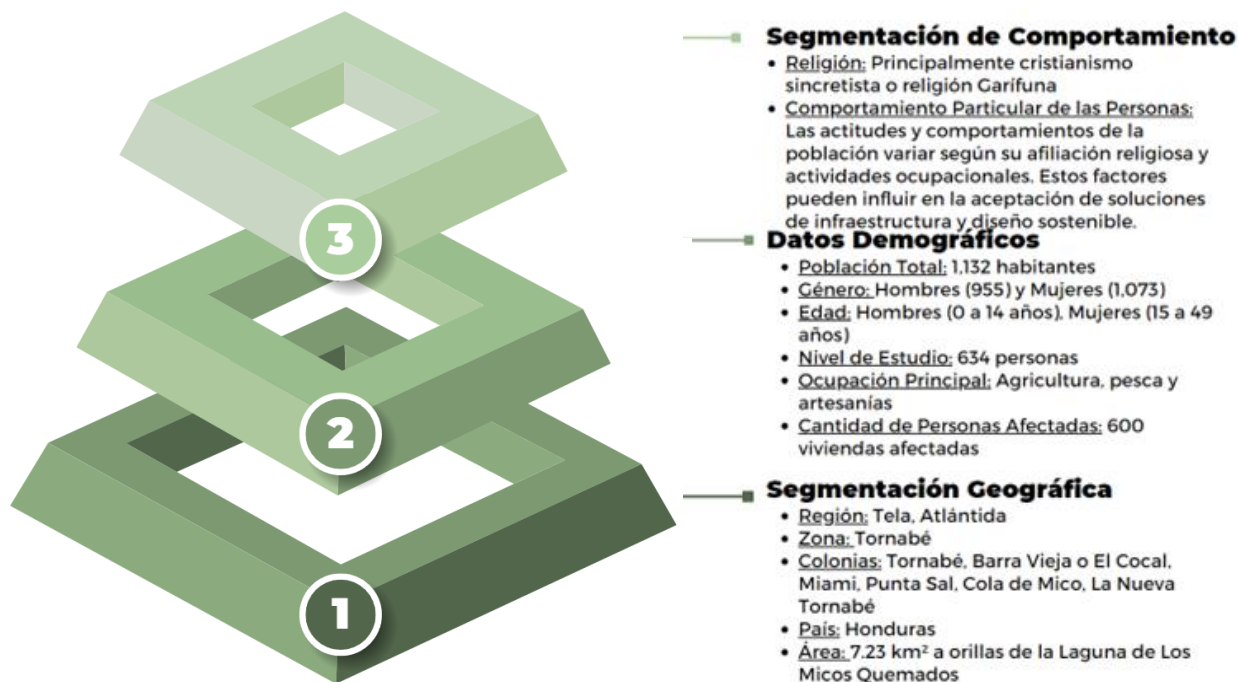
3

2

1

Segmentación de Comportamiento
• Religión: Principalmente cristianismo sincretista o religión Garífuna
• Comportamiento Particular de las Personas: Las actitudes y comportamientos de la población variar según su afiliación religiosa y actividades ocupacionales. Estos factores pueden influir en la aceptación de soluciones de infraestructura y diseño sostenible.

Datos Demográficos
• Población Total: 1,132 habitantes
• Género: Hombres (955) y Mujeres (1,073)
• Edad: Hombres (0 a 14 años), Mujeres (15 a 49 años)
• Nivel de Estudio: 634 personas
• Ocupación Principal: Agricultura, pesca y artesanías
• Cantidad de Personas Afectadas: 600 viviendas afectadas

Segmentación Geográfica
• Región: Tela, Atlántida
• Zona: Tornabé
• Colonias: Tornabé, Barra Vieja o El Cocal, Miami, Punta Sal, Cola de Mico, La Nueva Tornabé
• País: Honduras
• Área: 7.23 km$^2$ a orillas de la Laguna de Los Micos Quemados